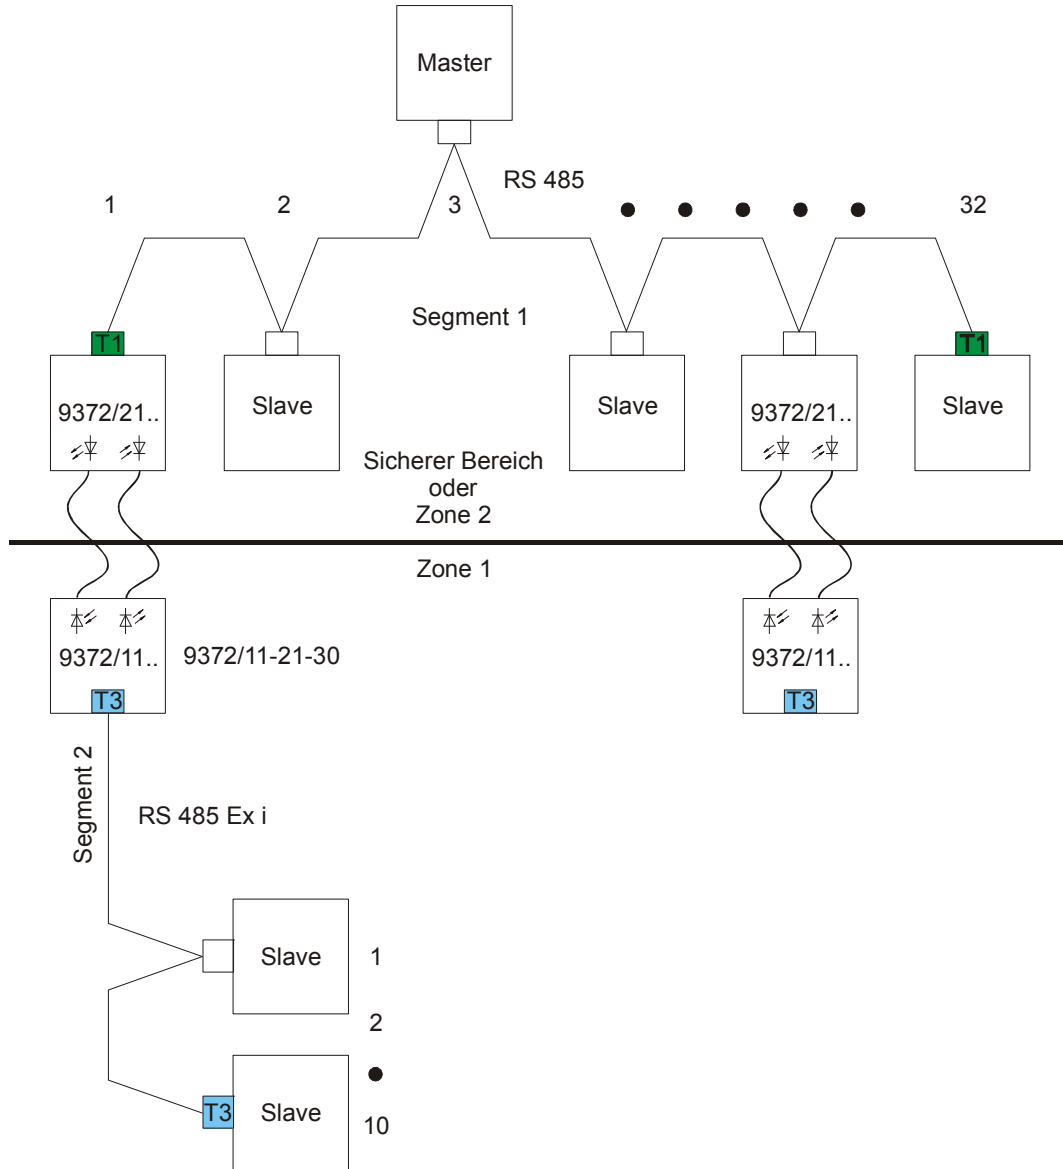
Master

RS 485

1

2

3

32

Segment 1

T1

9372/21..

Slave

Slave

9372/21..

T1

Slave

Sicherer Bereich
oder
Zone 2

Zone 1

9372/11..

9372/11-21-30

T3

9372/11..

T3

Segment 2

RS 485 Ex i

Slave

1

2

T3

Slave

10